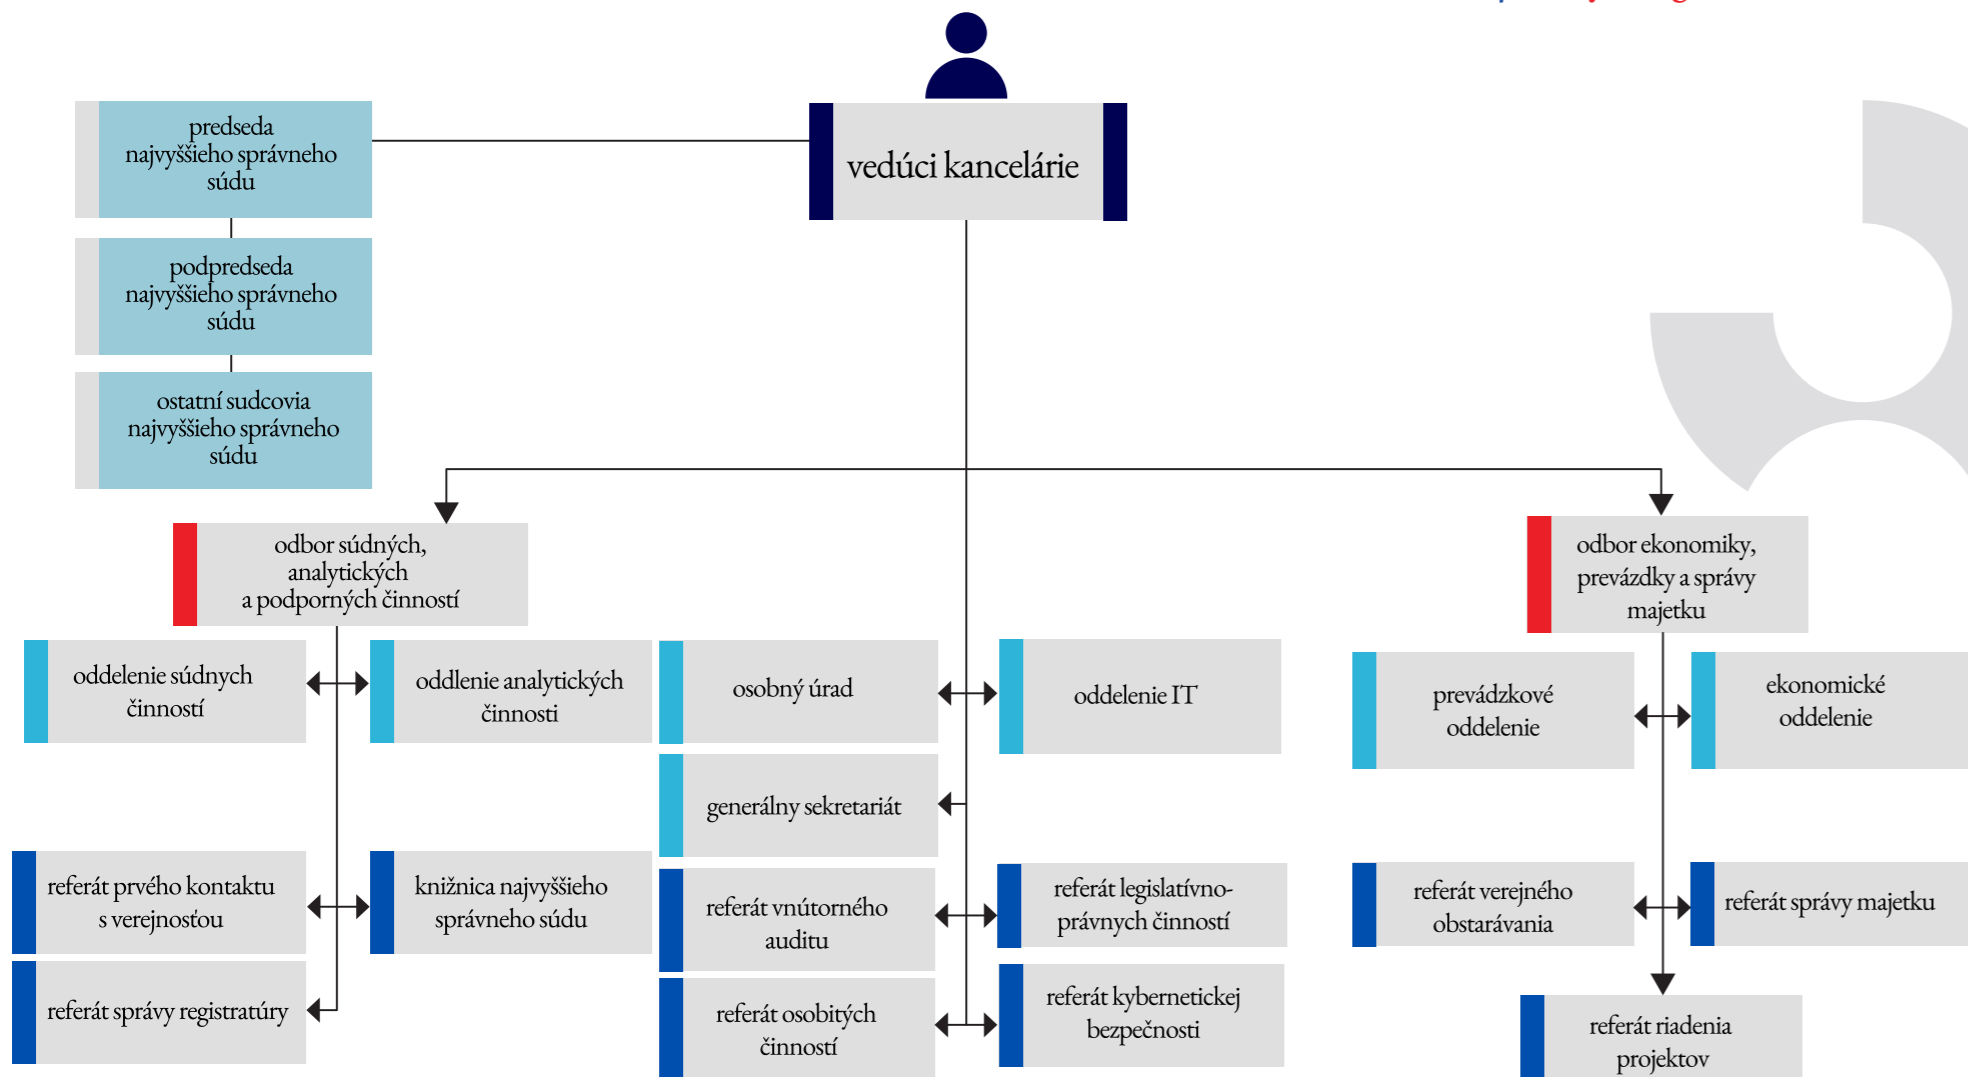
predseda najvyššieho správneho súdu

podpredseda najvyššieho správneho súdu

ostatní sudcovia najvyššieho správneho súdu

vedúci kancelárie

odbor súdnych, analytických a podporných činností

odbor ekonomiky, prevázdky a správy majetku

oddelenie súdnych činností

oddlenie analytických činnosti

osobný úrad

oddelenie IT

prevádzkové oddelenie

ekonomické oddelenie

generálny sekretariát

referát prvého kontaktu s verejnostou

knižnica najvyššieho správneho súdu

referát vnútorného auditu

referát legislatívno-právnych činností

referát verejného obstarávania

referát správy majetku

referát správy registratúry

referát osobitých činností

referát kybernetickej bezpečnosti

referát riadenia projektov